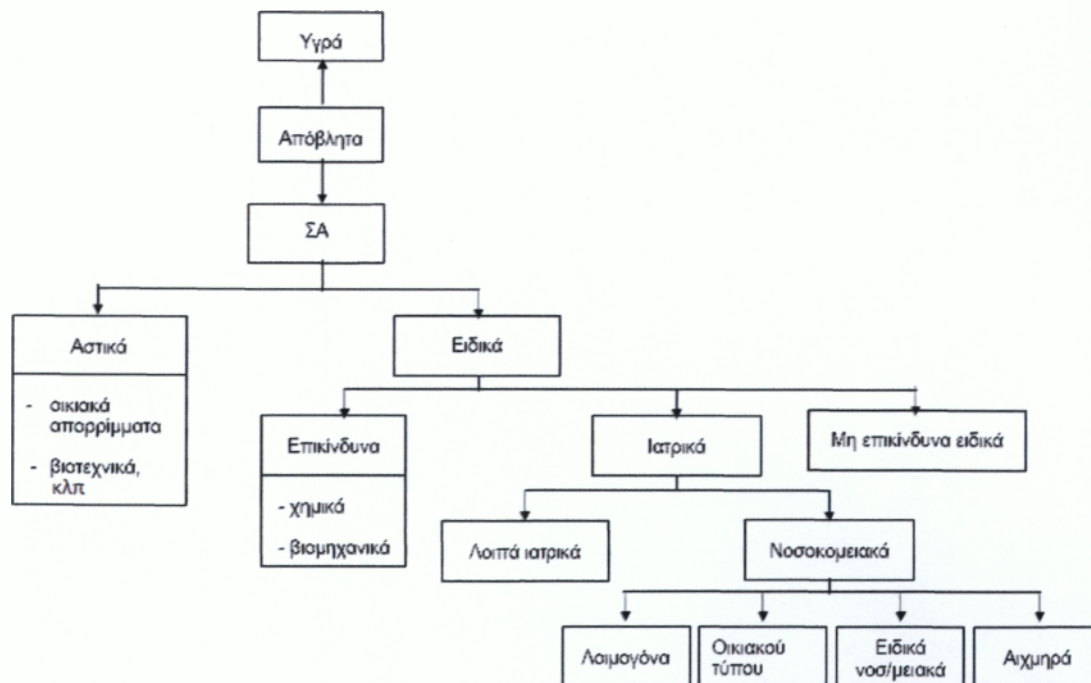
Υγρά

Απόβλητα

ΣΑ

Αστικά

- οικιακά απορρίμματα

- βιοτεχνικά, κλπ

Ειδικά

Επικίνδυνα

- χημικά

- βιομηχανικά

Ιατρικά

Μη επικίνδυνα ειδικά

Λοιπά ιατρικά

Νοσοκομειακά

Λοιμογόνα

Οικιακού τύπου

Ειδικά νοσ/μειακά

Αιχμηρά